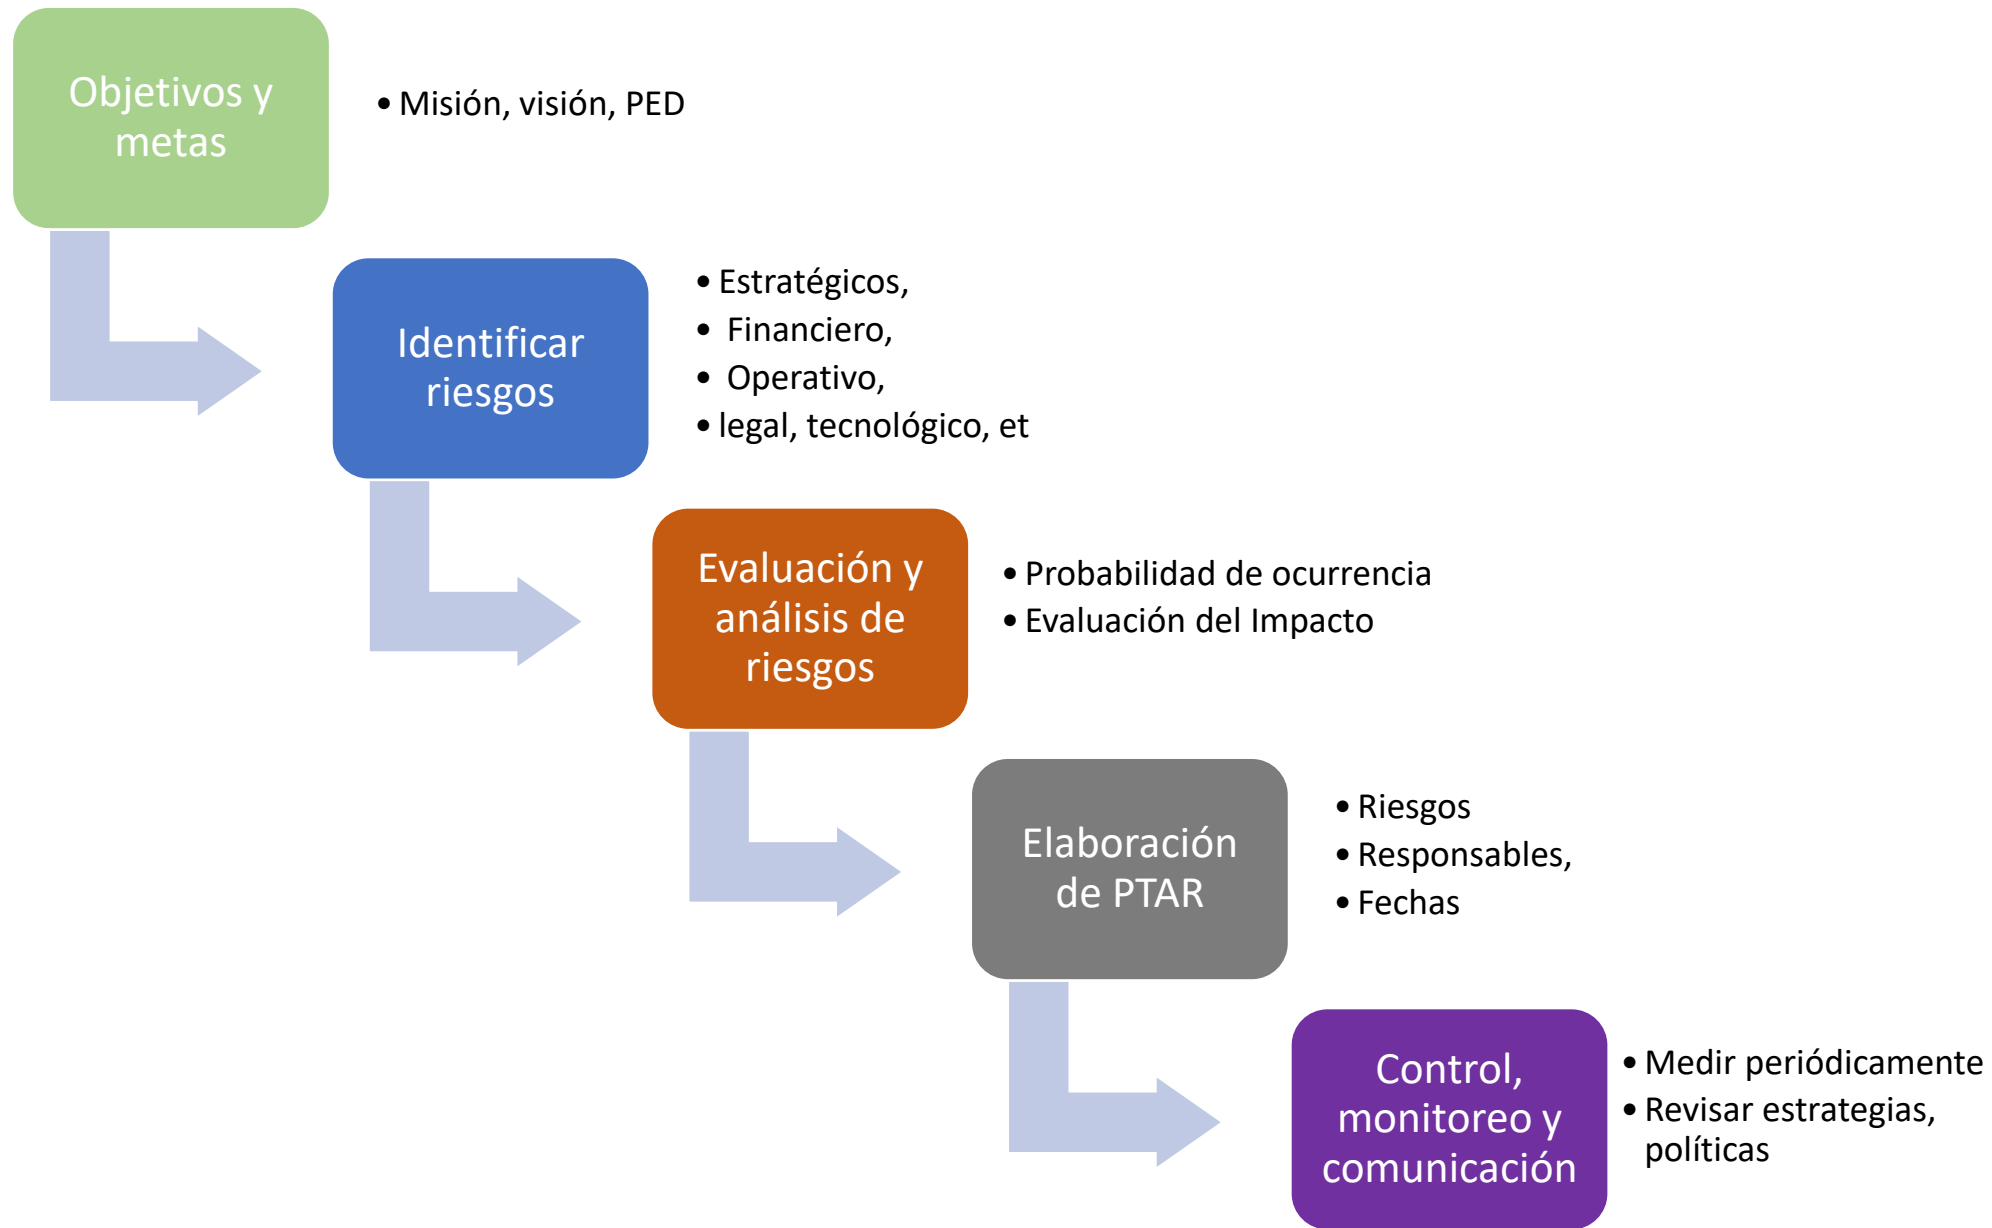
Objetivos y metas

• Misión, visión, PED

Identificar riesgos

• Estratégicos,
• Financiero,
• Operativo,
• legal, tecnológico, et

Evaluación y análisis de riesgos

• Probabilidad de ocurrencia
• Evaluación del Impacto

Elaboración de PTAR

• Riesgos
• Responsables,
• Fechas

Control, monitoreo y comunicación

• Medir periódicamente
• Revisar estrategias, políticas